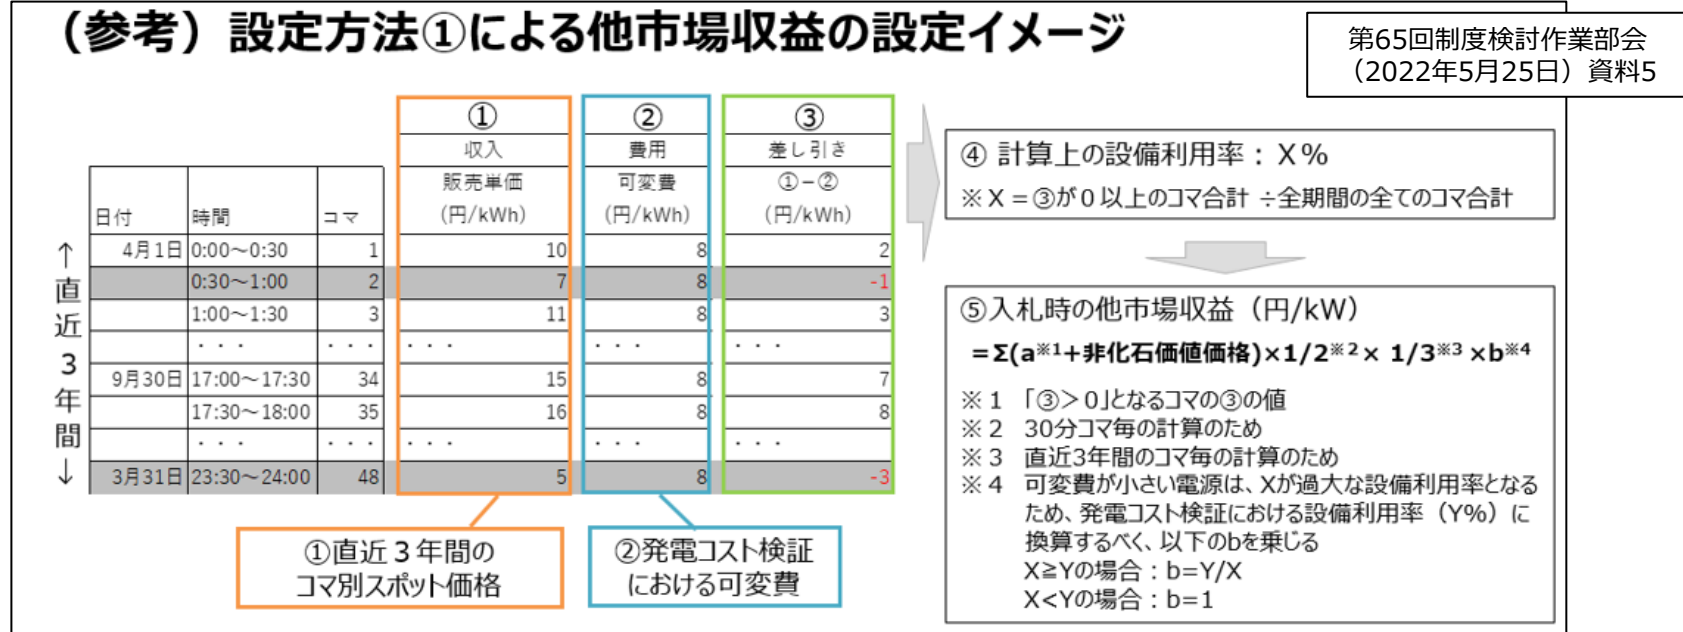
（参考）設定方法①による他市場収益の設定イメージ

第65回制度検討作業部会（2022年5月25日）資料5

| 日付 | 時間 | コマ | ① 収入 販売単価 (円/kWh) | ② 費用 可変費 (円/kWh) | ③ 差し引き ①－② (円/kWh) |
|---|---|---|---|---|---|
| 4月1日 | 0:00～0:30 | 1 | 10 | 8 | 2 |
| | 0:30～1:00 | 2 | 7 | 8 | -1 |
| | 1:00～1:30 | 3 | 11 | 8 | 3 |
| | ・・・ | ・・・ | ・・・ | ・・・ | ・・・ |
| 9月30日 | 17:00～17:30 | 34 | 15 | 8 | 7 |
| | 17:30～18:00 | 35 | 16 | 8 | 8 |
| | ・・・ | ・・・ | ・・・ | ・・・ | ・・・ |
| 3月31日 | 23:30～24:00 | 48 | 5 | 8 | -3 |

↑直近3年間↓

①直近３年間のコマ別スポット価格

②発電コスト検証における可変費

④ 計算上の設備利用率：Ｘ%
※Ｘ＝③が０以上のコマ合計 ÷全期間の全てのコマ合計

⑤入札時の他市場収益（円/kW）
＝Σ(a$^{※1}$+非化石価値価格)×1/2$^{※2}$× 1/3$^{※3}$ ×b$^{※4}$

※１ 「③＞０」となるコマの③の値
※２ 30分コマ毎の計算のため
※３ 直近3年間のコマ毎の計算のため
※４ 可変費が小さい電源は、Xが過大な設備利用率となるため、発電コスト検証における設備利用率（Y%）に換算するべく、以下のbを乗じる
X≧Yの場合：b=Y/X
X<Yの場合：b=1